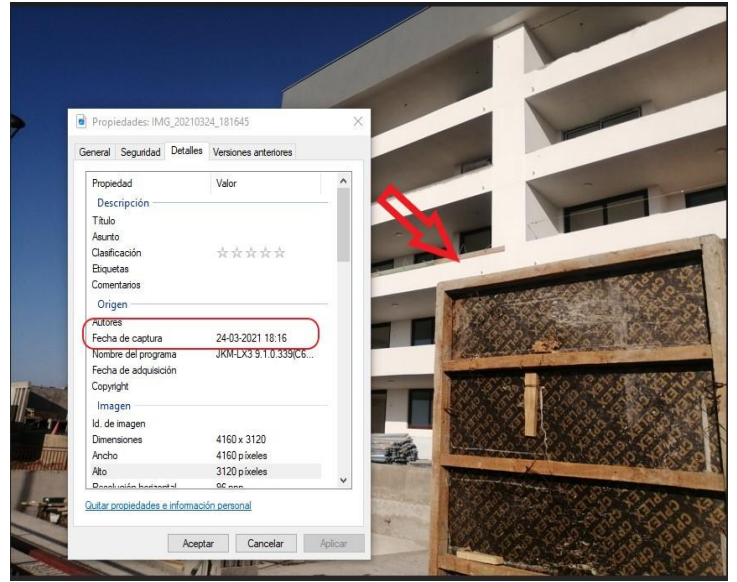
Propiedades: IMG_20210324_181645

General | Seguridad | Detalles | Versiones anteriores

| Propiedad | Valor |
|---|---|
| **Descripción** | |
| Título | |
| Asunto | |
| Clasificación | ☆☆☆☆☆ |
| Etiquetas | |
| Comentarios | |
| **Origen** | |
| Autores | |
| Fecha de captura | 24-03-2021 18:16 |
| Nombre del programa | JKM-LX3 9.1.0.339(C6... |
| Fecha de adquisición | |
| Copyright | |
| **Imagen** | |
| Id. de imagen | |
| Dimensiones | 4160 x 3120 |
| Ancho | 4160 píxeles |
| Alto | 3120 píxeles |
| Resolución horizontal | 96 ppp |

Quitar propiedades e información personal

Aceptar | Cancelar | Aplicar